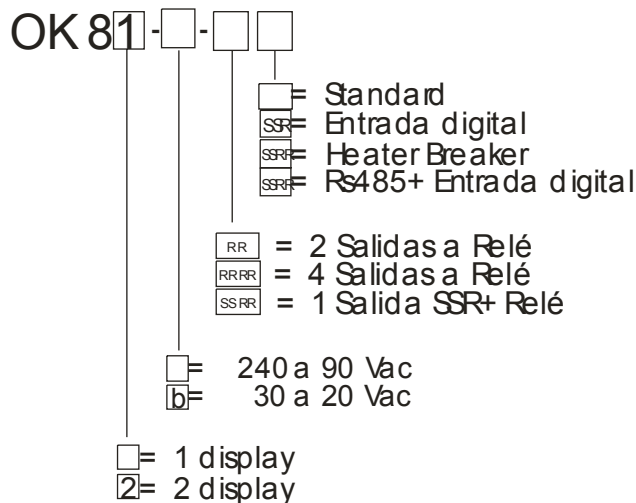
OK 81 - - 

= Standard
SSR= Entrada digital
SSRF= Heater Breaker
SSRF= Rs485+ Entrada digital

RR = 2 Salidas a Relé
RRRR = 4 Salidas a Relé
SSRR = 1 Salida SSR+ Relé

= 240 a 90 Vac
b= 30 a 20 Vac

= 1 display
2= 2 display